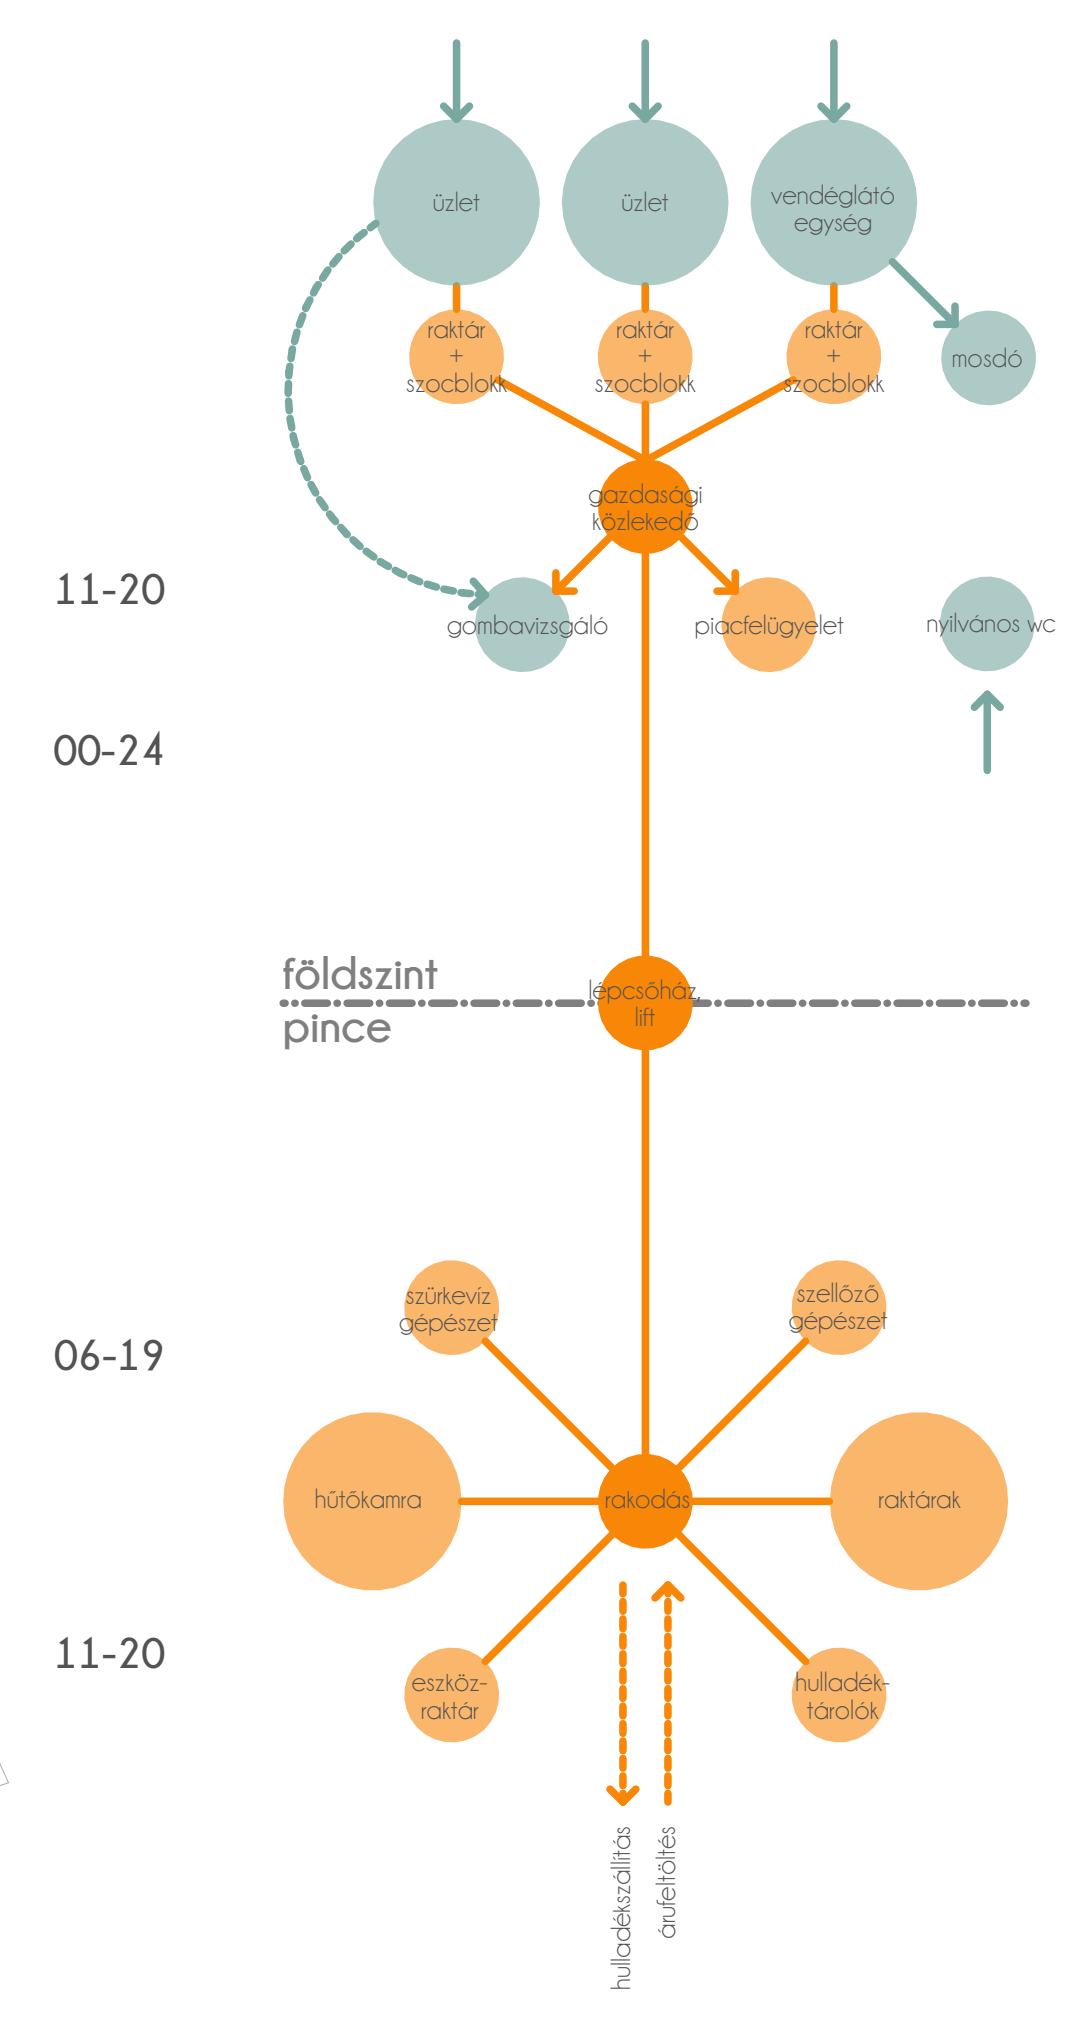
üzlet

üzlet

vendéglátó egység

raktár + szocblokk

raktár + szocblokk

raktár + szocblokk

mosdó

gazdasági közlekedő

11-20

gombavizsgáló

piacfelügyelet

nyilvános wc

00-24

földszint

lépcsőház lift

pince

szürkevíz gépészet

szellőző gépészet

06-19

hűtőkamra

rakodás

raktárak

11-20

eszköz-raktár

hulladék-tárolók

hulladékszállítás

árufeltöltés